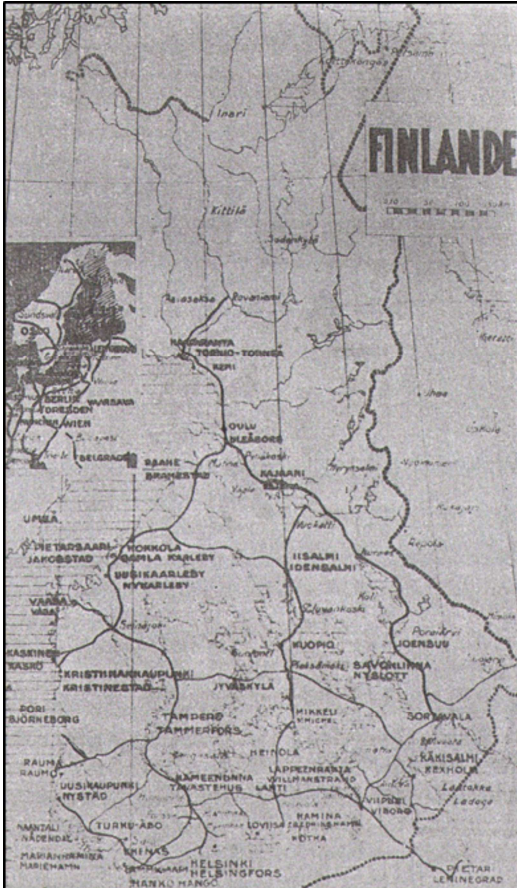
FINLANDE

Inari

Kittilä

Sodankylä

Rovaniemi

HAPARANTA TORNIO-TORNEÅ

KEMI

OULU ULEÅBORG

RAAHE BRAHESTAD

KAJAANI

UMEÅ

PIETARSAARI JAKOBSTAD

KOKKOLA GAMLA KARLEBY

UUSIKAARLEPYY NYKARLEBY

VAASA VASA

IISALMI IDENSALMI

KUOPIO

JOENSUU

SAVONLINNA NYSLOTT

KASKINEN KASKÖ

KRISTIINANKAUPUNKI KRISTINESTAD

JYVÄSKYLÄ

PORI BJÖRNEBORG

TAMPERE TAMMERFORS

MIKKELI ST MICHEL

SORTAVALA

RAUMA RAUMO

HEINOLA

UUSIKAUPUNKI NYSTAD

HÄMEENLINNA TAVASTEHUS

LAPPEENRANTA WILLMANSTRAND

LAHTI

KÄKISALMI KEXHOLM

TURKU ÅBO

LOVIISA

HAMINA FREDRIKSHAMN

KOTKA

VIIPURI VIBORG

NAANTALI NÅDENDAL

MARIANHAMINA MARIEHAMN

EKENÄS

HELSINKI HELSINGFORS

HANKO HANGÖ

PIETARI LENINGRAD

OSLO

STOCKHOLM

BERLIN WARSAWA

DRESDEN

WIEN

BELGRADE

Ladoga

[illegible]